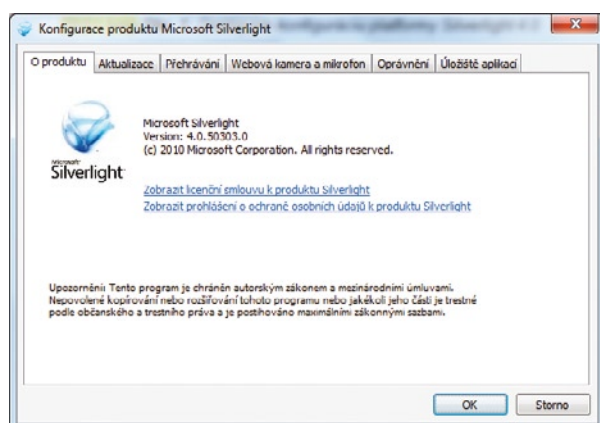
Konfigurace produktu Microsoft Silverlight

O produktu | Aktualizace | Přehrávání | Webová kamera a mikrofon | Oprávnění | Úložiště aplikací

Microsoft Silverlight

Microsoft Silverlight
Version: 4.0.50303.0
(c) 2010 Microsoft Corporation. All rights reserved.

Zobrazit licenční smlouvu k produktu Silverlight
Zobrazit prohlášení o ochraně osobních údajů k produktu Silverlight

Upozornění: Tento program je chráněn autorským zákonem a mezinárodními úmluvami. Nepovolené kopírování nebo rozšiřování tohoto programu nebo jakékoli jeho části je trestné podle občanského a trestního práva a je postihováno maximálními zákonnými sazbami.

OK
Storno